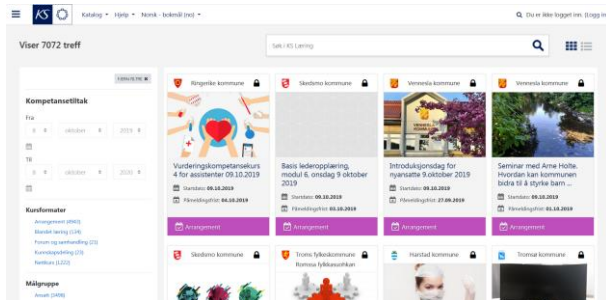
KS Katalog ▾ Hjelp ▾ Norsk - bokmål (no) ▾ Du er ikke logget inn. (Logg inn)

Viser 7072 treff

Søk i KS Læring

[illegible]

Kompetansetiltak

Fra
8 oktober 2019

Til
8 oktober 2020

Kursformater
Arrangement (4943)
Blandet læring (124)
Forum og samhandling (23)
Kursoppdeling (23)
Nettkurs (1223)

Målgruppe
Ansatt (2498)

Ringerike kommune
Vurderingskompetansekurs 4 for assistenter 09.10.2019
Startdato: 09.10.2019
Påmeldingsfrist: 04.10.2019
Arrangement

Skedsmo kommune
Basis lederopplæring, modul 6, onsdag 9 oktober
Startdato: 09.10.2019
Påmeldingsfrist: 03.10.2019
Arrangement

Vennesla kommune
Introduksjonsdag for nyansatte 9.oktober 2019
Startdato: 09.10.2019
Påmeldingsfrist: 27.09.2019
Arrangement

Vennesla kommune
Seminar med Arne Holte. Hvordan kan kommunen bidra til å styrke barn ...
Startdato: 09.10.2019
Påmeldingsfrist: 01.10.2019
Arrangement

Skedsmo kommune

Troms fylkeskommune
Romssa fylkkasuohkan

Harstad kommune

Tromsø kommune